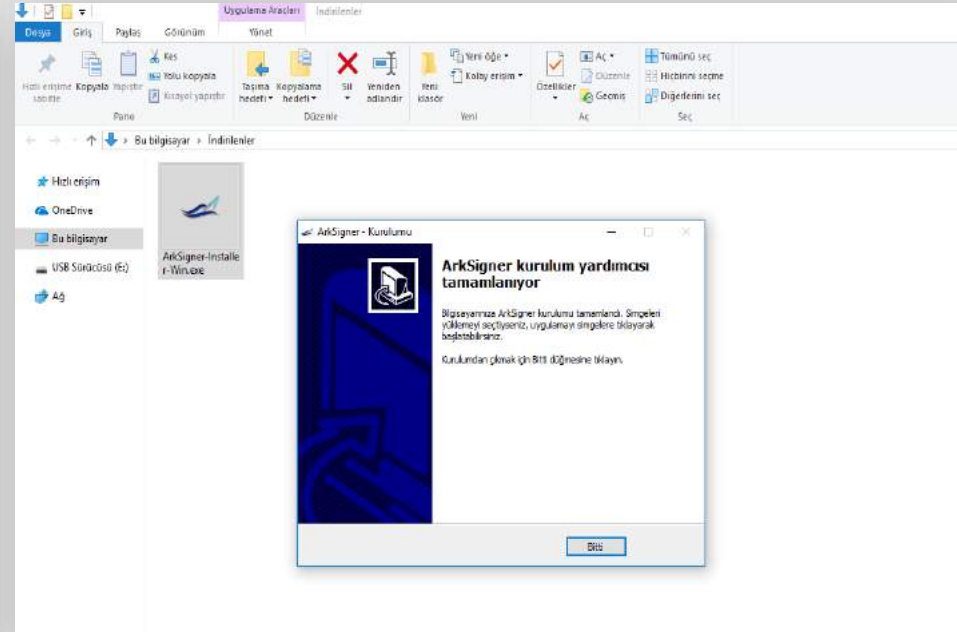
Uygulama Araçları İndirilenler

Dosya Giriş Paylaş Görünüm Yönet

Hızlı erişime sabitle Kopyala Yapıştır Kes Yolu kopyala Kısayol yapıştır
Pano

Taşıma hedefi Kopyalama hedefi Sil Yeniden adlandır
Düzenle

Yeni klasör Yeni öğe Kolay erişim
Yeni

Özellikler Aç Düzenle Geçmiş
Aç

Tümünü seç Hiçbirini seçme Diğerlerini seç
Seç

Bu bilgisayar › İndirilenler

Hızlı erişim
OneDrive
Bu bilgisayar
USB Sürücüsü (E:)
Ağ

ArkSigner-Installer-Win.exe

ArkSigner - Kurulumu

ArkSigner kurulum yardımcısı tamamlanıyor

Bilgisayarınıza ArkSigner kurulumu tamamlandı. Simgeleri yüklemeyi seçtiyseniz, uygulamayı simgelere tıklayarak başlatabilirsiniz.

Kurulumdan çıkmak için Bitti düğmesine tıklayın.

Bitti